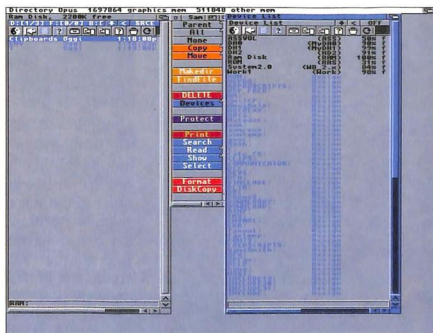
Directory Opus 1697864 graphics mem 511048 other mem

Ram Disk 2200K free

D:0/1 F:0/0 B:0 + < SRCE

Clipboards 0ggi 1:10:08p

Parent

All

None

Copy

Move

Makedir

FindFile

DELETE

Devices

Protect

Print

Search

Read

Show

Select

Format

DiskCopy

Device List

Device List + < OFF

RAM:

DH0: (RAM)

DH1: (MyDH1)

DH2: (MyDH2)

DH3: (DH3)

Ram Disk (RAM)

System2.0 (WB_2.x)

Work1 (Work)

RAM: